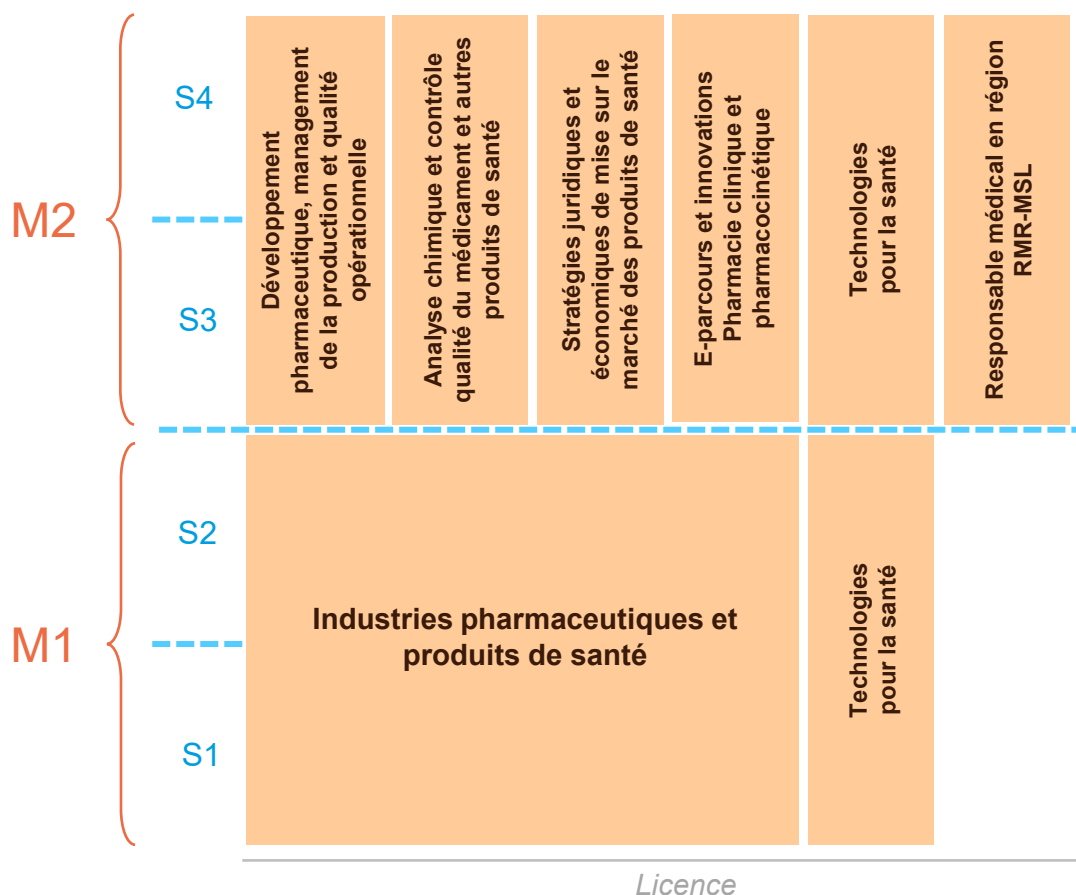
M2

S4

S3

Développement pharmaceutique, management de la production et qualité opérationnelle

Analyse chimique et contrôle qualité du médicament et autres produits de santé

Stratégies juridiques et économiques de mise sur le marché des produits de santé

E-parcours et innovations Pharmacie clinique et pharmacocinétique

Technologies pour la santé

Responsable médical en région RMR-MSL

M1

S2

S1

Industries pharmaceutiques et produits de santé

Technologies pour la santé

Licence